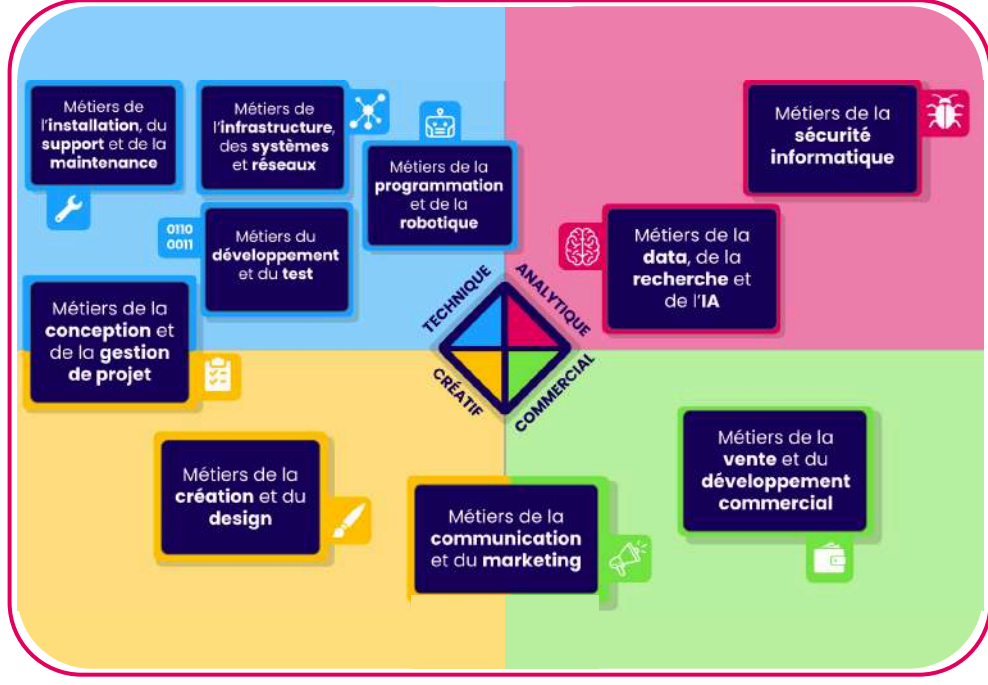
Métiers de l'installation, du support et de la maintenance

Métiers de l'infrastructure, des systèmes et réseaux

Métiers de la programmation et de la robotique

0110
0011

Métiers du développement et du test

Métiers de la sécurité informatique

Métiers de la data, de la recherche et de l'IA

Métiers de la conception et de la gestion de projet

TECHNIQUE
ANALYTIQUE
CRÉATIF
COMMERCIAL

Métiers de la création et du design

Métiers de la communication et du marketing

Métiers de la vente et du développement commercial